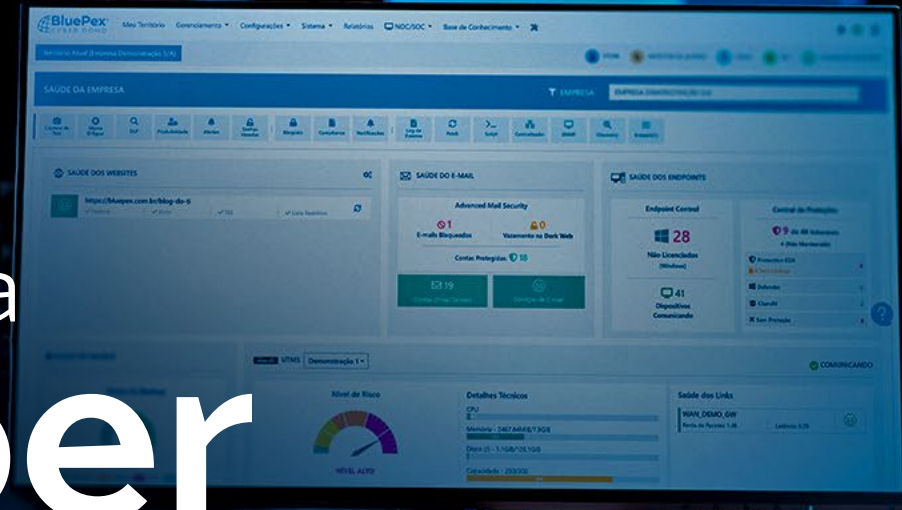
BluePex CYBER BOND

Meu Território Gerenciamento Configurações Sistema Relatórios NOC/SOC Base de Conhecimento

Território Atual (Empresa Demonstração S/A)

SAÚDE DA EMPRESA

EMPRESA

SAÚDE DOS WEBSITES

https://bluepex.com.br/blog-do-ti

SAÚDE DO E-MAIL

Advanced Mail Security

1 E-mails Bloqueados

0 Vazamento na Dark Web

Contas Protegidas 18

19

SAÚDE DOS ENDPOINTS

Endpoint Control

28 Não Licenciados (Windows)

41 Dispositivos Comunicando

Central de Proteções

9 de 40 Antivírus

UTMS Demonstração 1

COMUNICANDO

Nível de Risco

NÍVEL ALTO

Detalhes Técnicos

CPU

Memória - 2467.64MB/7.5GB

Disco (/) - 1.1GB/10.1GB

Saúde dos Links

WAN_DEMO_GW

a

per